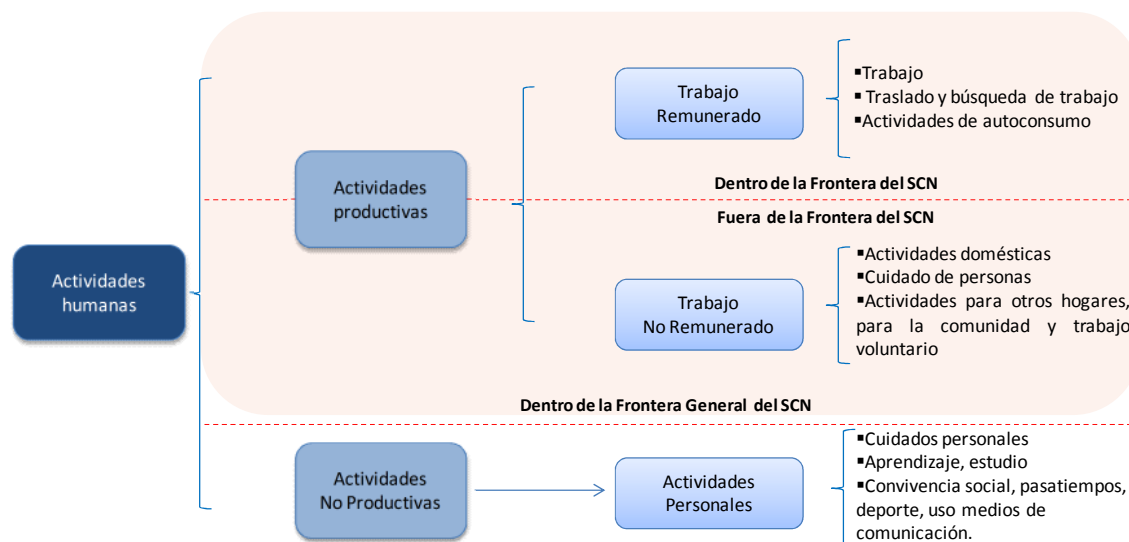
Actividades humanas

Actividades productivas

Trabajo Remunerado

▪Trabajo
▪ Traslado y búsqueda de trabajo
▪Actividades de autoconsumo

Dentro de la Frontera del SCN

Fuera de la Frontera del SCN

Trabajo No Remunerado

▪Actividades domésticas
▪Cuidado de personas
▪Actividades para otros hogares, para la comunidad y trabajo voluntario

Dentro de la Frontera General del SCN

Actividades No Productivas

Actividades Personales

▪Cuidados personales
▪Aprendizaje, estudio
▪Convivencia social, pasatiempos, deporte, uso medios de comunicación.